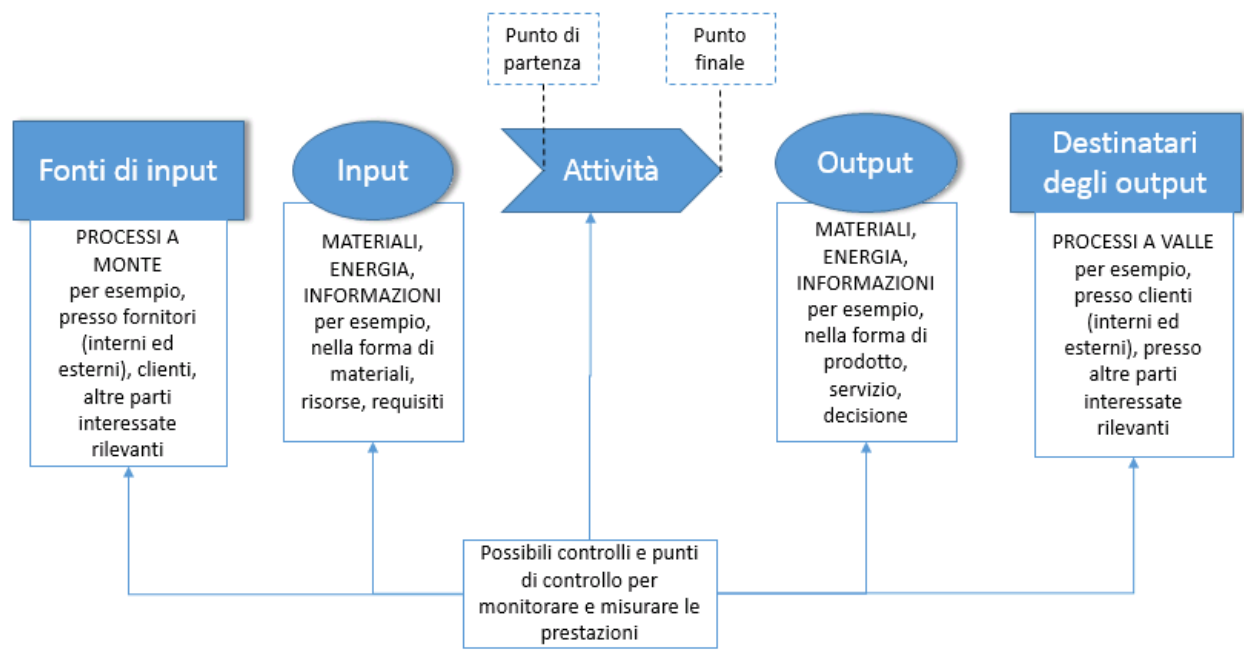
Punto di partenza

Punto finale

Fonti di input

PROCESSI A MONTE per esempio, presso fornitori (interni ed esterni), clienti, altre parti interessate rilevanti

Input

MATERIALI, ENERGIA, INFORMAZIONI per esempio, nella forma di materiali, risorse, requisiti

Attività

Output

MATERIALI, ENERGIA, INFORMAZIONI per esempio, nella forma di prodotto, servizio, decisione

Destinatari degli output

PROCESSI A VALLE per esempio, presso clienti (interni ed esterni), presso altre parti interessate rilevanti

Possibili controlli e punti di controllo per monitorare e misurare le prestazioni